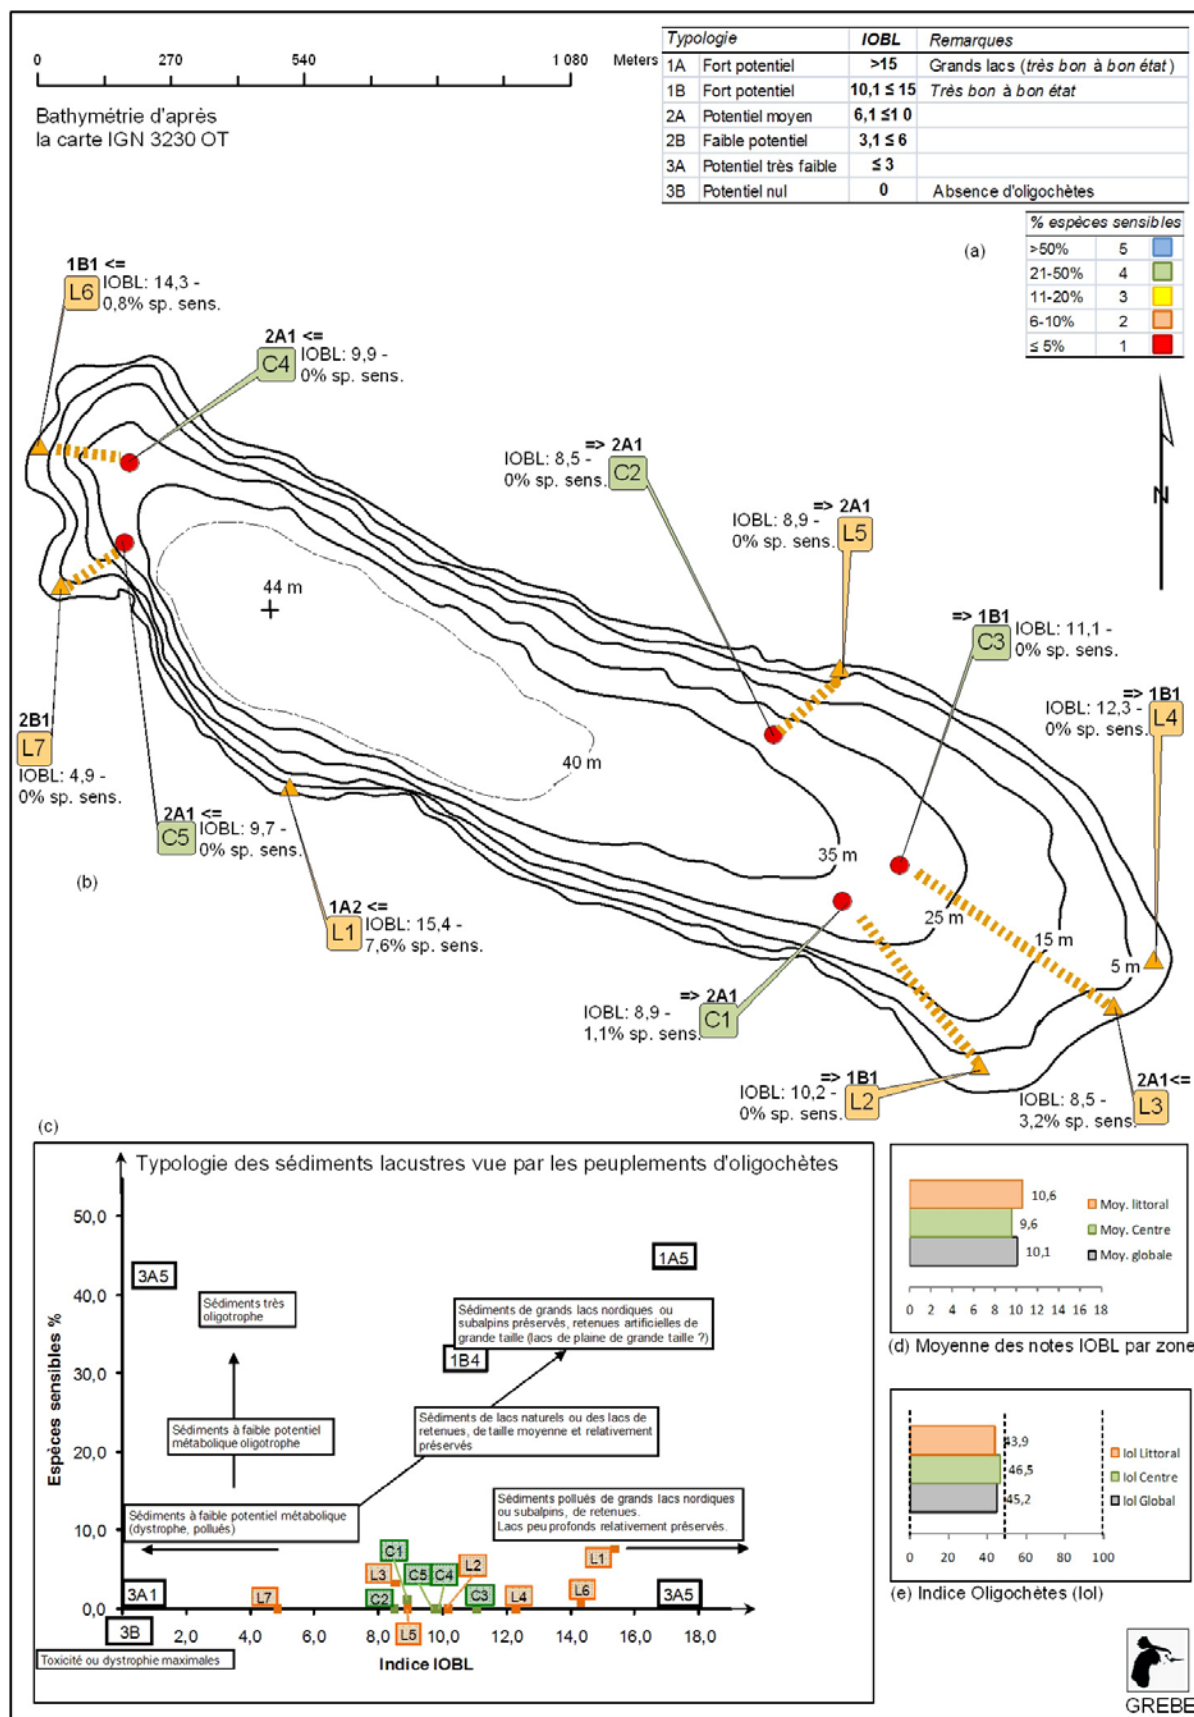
0 270 540 1 080 Meters

Bathymétrie d'après la carte IGN 3230 OT

| Typologie | | IOBL | Remarques |
|---|---|---|---|
| 1A | Fort potentiel | >15 | Grands lacs (très bon à bon état) |
| 1B | Fort potentiel | 10,1 ≤ 15 | Très bon à bon état |
| 2A | Potentiel moyen | 6,1 ≤1 0 | |
| 2B | Faible potentiel | 3,1 ≤ 6 | |
| 3A | Potentiel très faible | ≤ 3 | |
| 3B | Potentiel nul | 0 | Absence d'oligochètes |

(a)

| % espèces sensibles | |
|---|---|
| >50% | 5 |
| 21-50% | 4 |
| 11-20% | 3 |
| 6-10% | 2 |
| ≤ 5% | 1 |

N

1B1 <= L6 IOBL: 14,3 - 0,8% sp. sens.

2A1 <= C4 IOBL: 9,9 - 0% sp. sens.

=> 2A1 IOBL: 8,5 - 0% sp. sens. C2

=> 2A1 IOBL: 8,9 - 0% sp. sens. L5

=> 1B1 C3 IOBL: 11,1 - 0% sp. sens.

=> 1B1 IOBL: 12,3 - 0% sp. sens. L4

44 m

40 m

35 m

25 m

15 m

5 m

2B1 L7 IOBL: 4,9 - 0% sp. sens.

2A1 <= C5 IOBL: 9,7 - 0% sp. sens.

(b)

1A2 <= L1 IOBL: 15,4 - 7,6% sp. sens.

=> 2A1 IOBL: 8,9 - 1,1% sp. sens. C1

=> 1B1 IOBL: 10,2 - 0% sp. sens. L2

2A1<= IOBL: 8,5 - 3,2% sp. sens. L3

(c)

Typologie des sédiments lacustres vue par les peuplements d'oligochètes

Espèces sensibles %

50,0
40,0
30,0
20,0
10,0
0,0

3A5

1A5

Sédiments très oligotrophe

Sédiments de grands lacs nordiques ou subalpins préservés, retenues artificielles de grande taille (lacs de plaine de grande taille ?)

1B4

Sédiments à faible potentiel métabolique oligotrophe

Sédiments de lacs naturels ou des lacs de retenues, de taille moyenne et relativement préservés

Sédiments à faible potentiel métabolique (dystrophe, pollués)

Sédiments pollués de grands lacs nordiques ou subalpins, de retenues. Lacs peu profonds relativement préservés.

C1 L3 C5 C4 L2 L1 C2 C3 L4 L6 L7 L5

3A1

3A5

3B

2,0 4,0 6,0 8,0 10,0 12,0 14,0 16,0 18,0

Indice IOBL

Toxicité ou dystrophie maximales

10,6
9,6
10,1

Moy. littoral
Moy. Centre
Moy. globale

0 2 4 6 8 10 12 14 16 18

(d) Moyenne des notes IOBL par zone

43,9
46,5
45,2

IoI Littoral
IoI Centre
IoI Global

0 20 40 60 80 100

(e) Indice Oligochètes (IoI)

GREBE